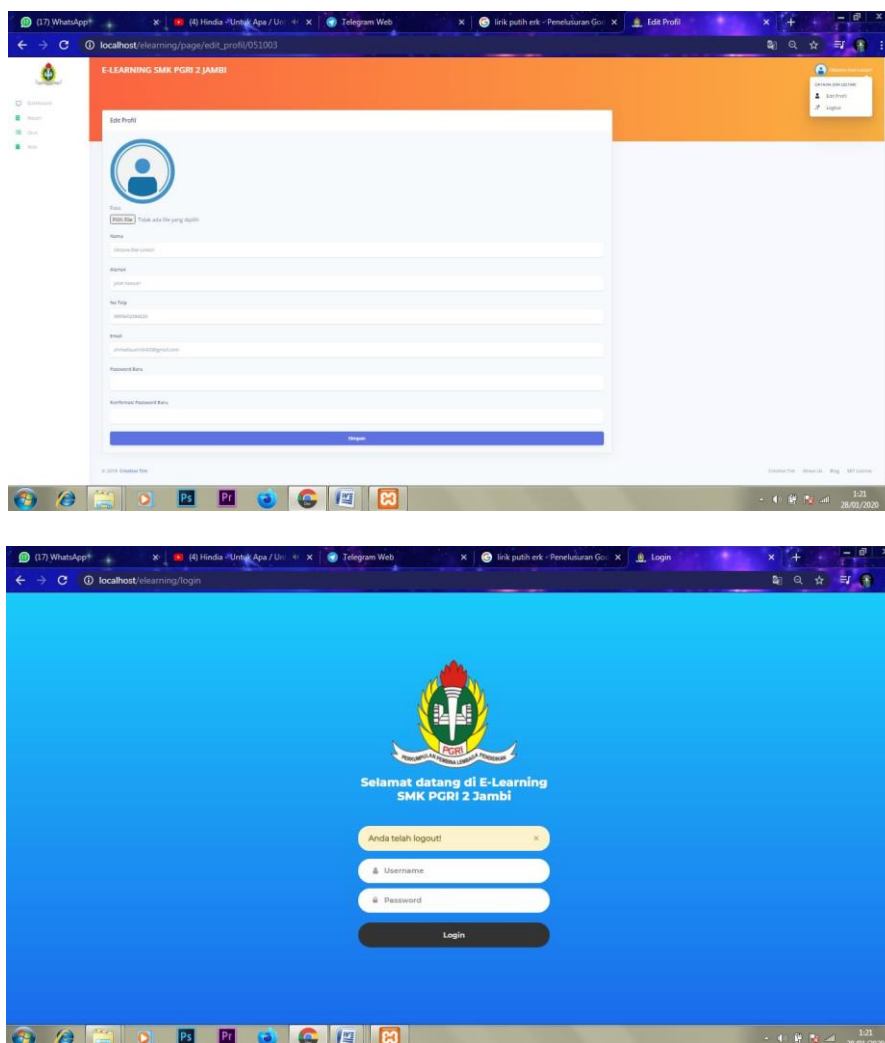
(17) WhatsApp
(4) Hindia - Untuk Apa / Un
Telegram Web
lirik putih erk - Penelusuran Goo
Edit Profil

localhost/elearning/page/edit_profil/051003

E-LEARNING SMK PGRI 2 JAMBI

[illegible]
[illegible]
Edit Profil
Logout

Dashboard
Materi
Quiz
Nilai

Edit Profil

Foto
Pilih File Tidak ada file yang dipilih
Nama
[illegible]
Alamat
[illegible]
No Telp
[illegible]
Email
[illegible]
Password Baru
Konfirmasi Password Baru
Simpan

© 2018 Creative Tim

Creative Tim About Us Blog MIT License

1:21
28/01/2020

(17) WhatsApp
(4) Hindia - Untuk Apa / Un
Telegram Web
lirik putih erk - Penelusuran Goo
Login

localhost/elearning/login

PGRI
PERSATUAN GURU REPUBLIK INDONESIA

Selamat datang di E-Learning
SMK PGRI 2 Jambi

Anda telah logout!
×
Username
Password
Login

1:21
28/01/2020